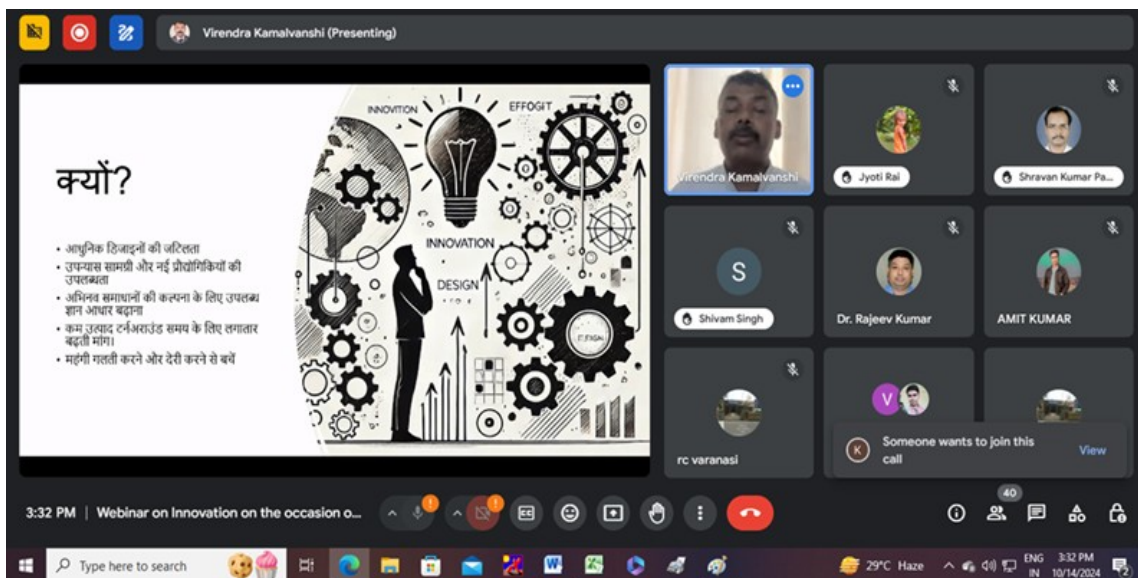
Virendra Kamalvanshi (Presenting)

क्यों?

• आधुनिक डिजाइनों की जटिलता
• उपन्यास सामग्री और नई प्रौद्योगिकियों की उपलब्धता
• अभिनव समाधानों की कल्पना के लिए उपलब्ध ज्ञान आधार बढ़ाना
• कम उत्पाद टर्नअराउंड समय के लिए लगातार बढ़ती मांग।
• महंगी गलती करने और देरी करने से बचें

INNOVITION
EFFOGIT
INNOVATION
DESIGN

Virendra Kamalvanshi
Jyoti Rai
Shravan Kumar Pa...
S
Shivam Singh
Dr. Rajeev Kumar
AMIT KUMAR
rc varanasi
V
K
Someone wants to join this call
View

3:32 PM | Webinar on Innovation on the occasion o...

40

Type here to search
29°C Haze
ENG IN
3:32 PM 10/14/2024